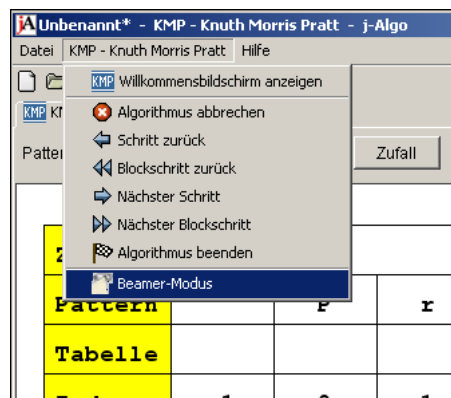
jA Unbenannt* - KMP - Knuth Morris Pratt - j-Algo

Datei KMP - Knuth Morris Pratt Hilfe

KMP KN

Patte

KMP Willkommensbildschirm anzeigen

Algorithmus abbrechen

Schritt zurück

Blockschritt zurück

Nächster Schritt

Nächster Blockschritt

Algorithmus beenden

Beamer-Modus

Zufall

Z

Pattern P r

Tabelle

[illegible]